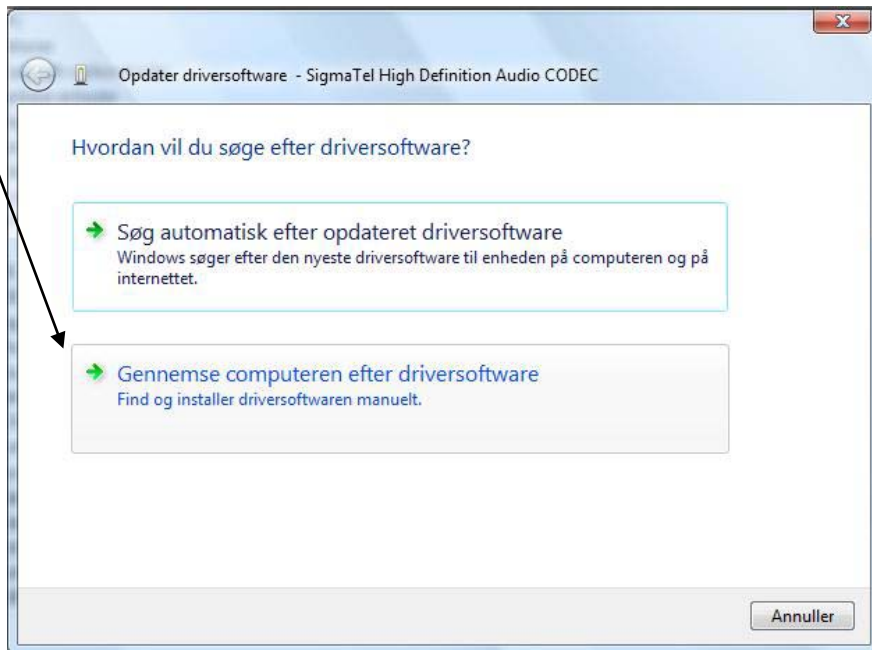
Opdater driversoftware - SigmaTel High Definition Audio CODEC

Hvordan vil du søge efter driversoftware?

Søg automatisk efter opdateret driversoftware
Windows søger efter den nyeste driversoftware til enheden på computeren og på internettet.

Gennemse computeren efter driversoftware
Find og installer driversoftwaren manuelt.

Annuller